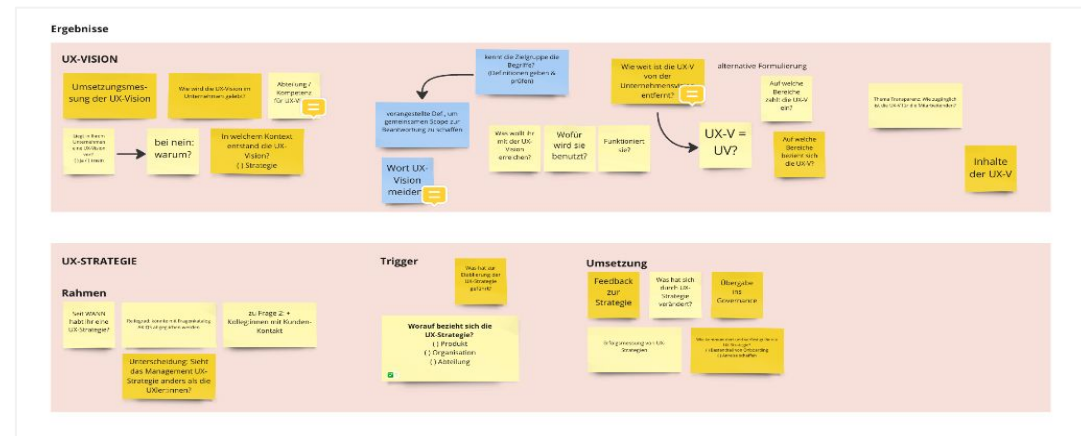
Ergebnisse

UX-VISION

Umsetzungsmessung der UX-Vision

Wie wird die UX-Vision im Unternehmen gelebt?

Abteilung / Kompetenz für UX-V

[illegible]

bei nein: warum?

In welchem Kontext entstand die UX-Vision?
( ) Strategie

kennt die Zielgruppe die Begriffe? (Definitionen geben & prüfen)

vorangestellte Def., um gemeinsamen Scope zur Beantwortung zu schaffen

Wort UX-Vision meiden

Was wollt ihr mit der UX-Vision erreichen?

Wofür wird sie benutzt?

Funktioniert sie?

Wie weit ist die UX-V von der Unternehmensvision entfernt?

alternative Formulierung

UX-V = UV?

Auf welche Bereiche zahlt die UX-V ein?

Auf welche Bereiche bezieht sich die UX-V?

Thema Transparenz: Wie zugänglich ist die UX-V für die Mitarbeitenden?

Inhalte der UX-V

UX-STRATEGIE

Rahmen

Seit WANN habt ihr eine UX-Strategie?

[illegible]

zu Frage 2: + Kolleginnen mit Kunden-Kontakt

Unterscheidung: Sieht das Management UX-Strategie anders als die UXlerinnen?

Trigger

Was hat zur Etablierung der UX-Strategie geführt?

Worauf bezieht sich die UX-Strategie?
( ) Produkt
( ) Organisation
( ) Abteilung

Umsetzung

Feedback zur Strategie

Was hat sich durch UX-Strategie verändert?

Übergabe ins Governance

Erfolgsmessung von UX-Strategien

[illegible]